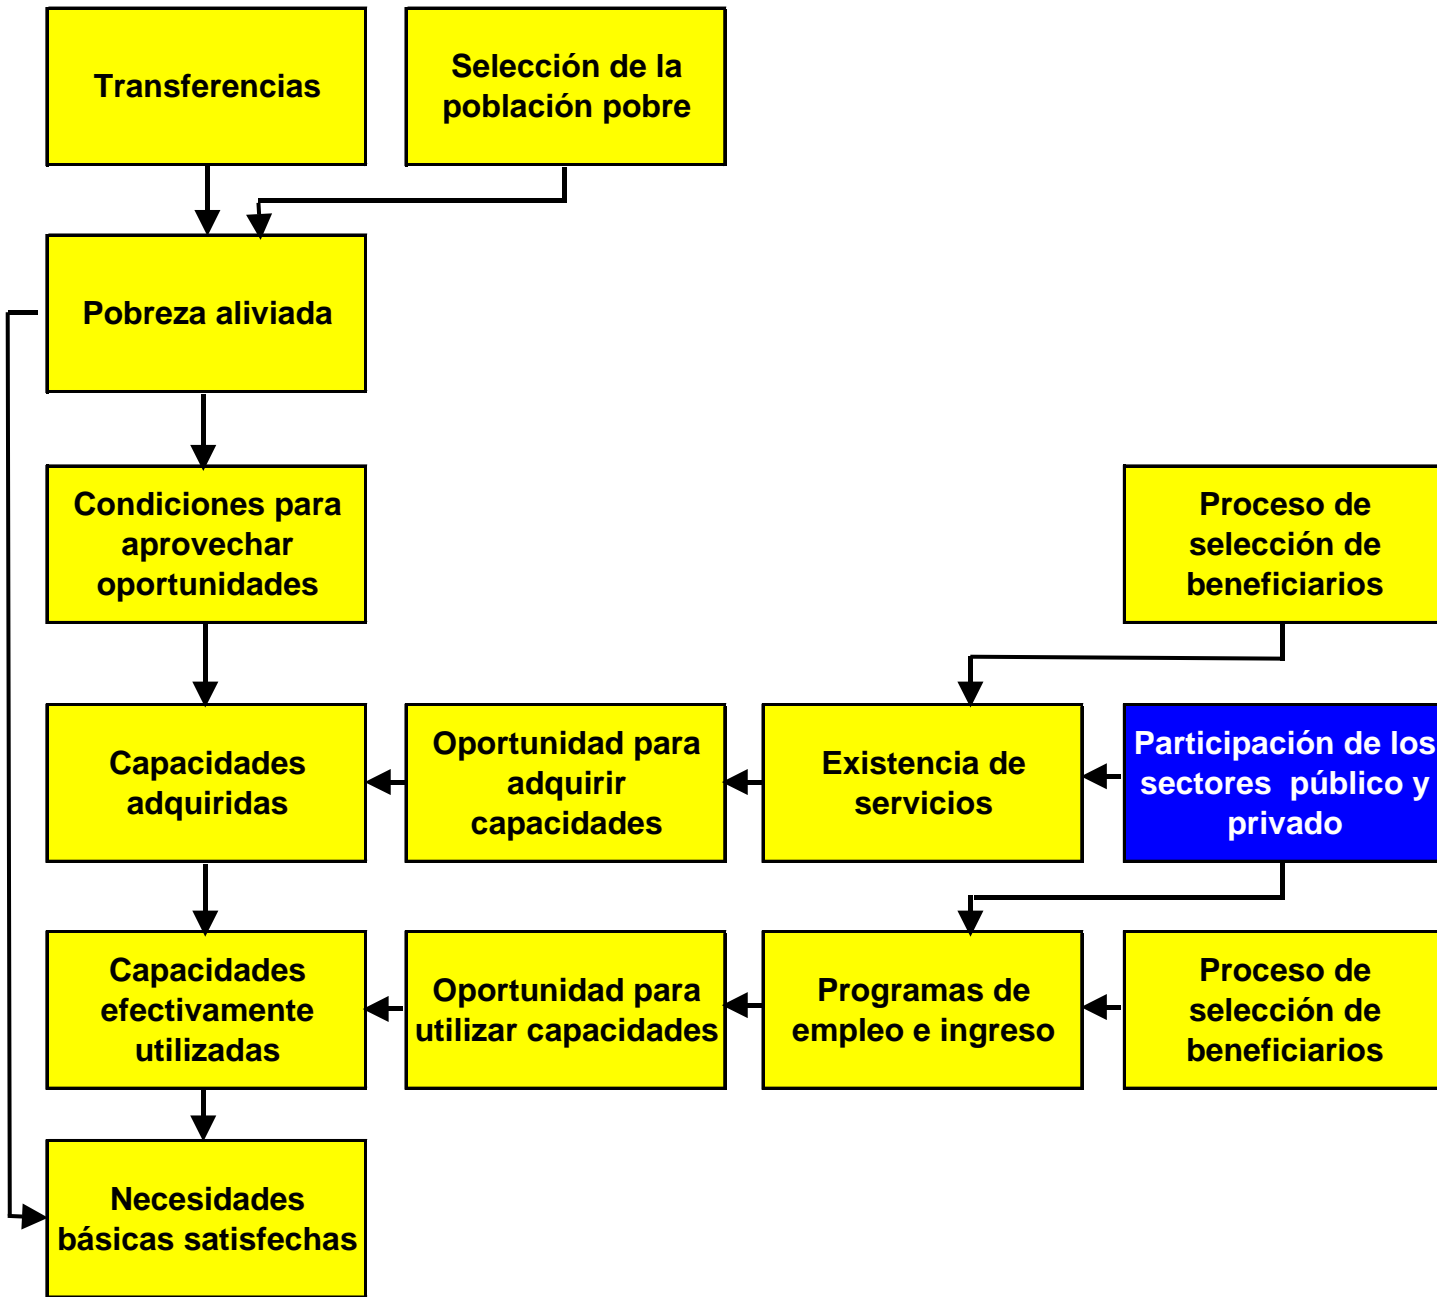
Transferencias

Selección de la población pobre

Pobreza aliviada

Condiciones para aprovechar oportunidades

Proceso de selección de beneficiarios

Capacidades adquiridas

Oportunidad para adquirir capacidades

Existencia de servicios

Participación de los sectores público y privado

Capacidades efectivamente utilizadas

Oportunidad para utilizar capacidades

Programas de empleo e ingreso

Proceso de selección de beneficiarios

Necesidades básicas satisfechas